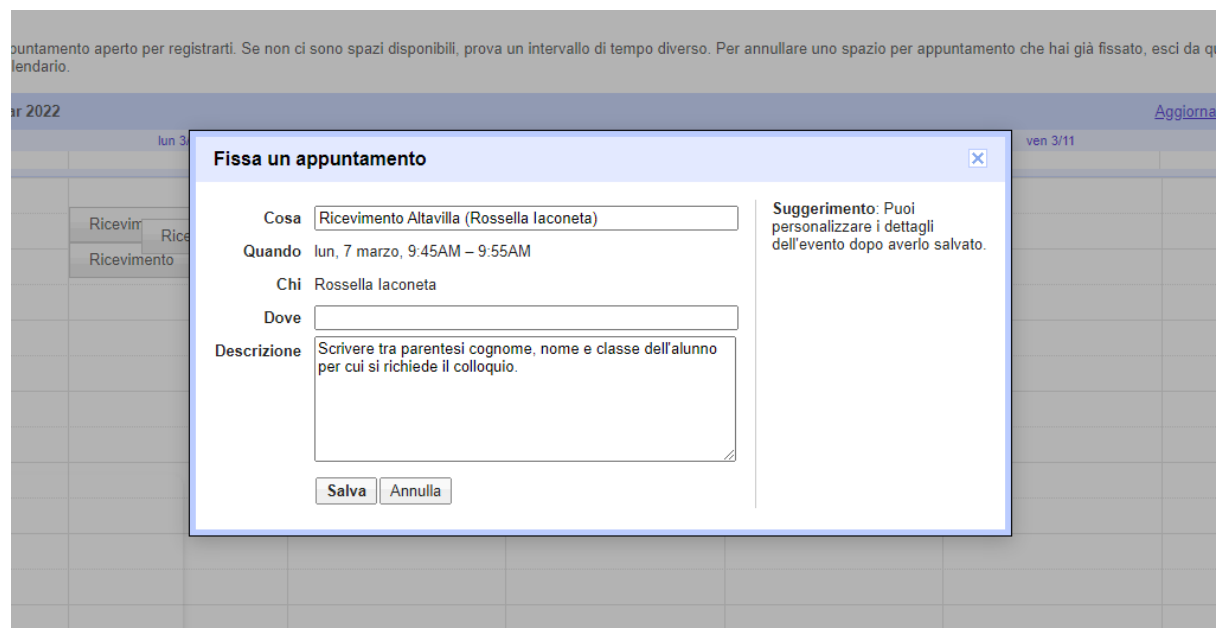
puntamento aperto per registrarti. Se non ci sono spazi disponibili, prova un intervallo di tempo diverso. Per annullare uno spazio per appuntamento che hai già fissato, esci da qu lendario.

ar 2022

Aggiorna

lun 3/

ven 3/11

Ricevim

Rice

Ricevimento

Fissa un appuntamento

Cosa Ricevimento Altavilla (Rossella Iaconeta)

Quando lun, 7 marzo, 9:45AM – 9:55AM

Chi Rossella Iaconeta

Dove

Descrizione Scrivere tra parentesi cognome, nome e classe dell'alunno per cui si richiede il colloquio.

Salva Annulla

Suggerimento: Puoi personalizzare i dettagli dell'evento dopo averlo salvato.